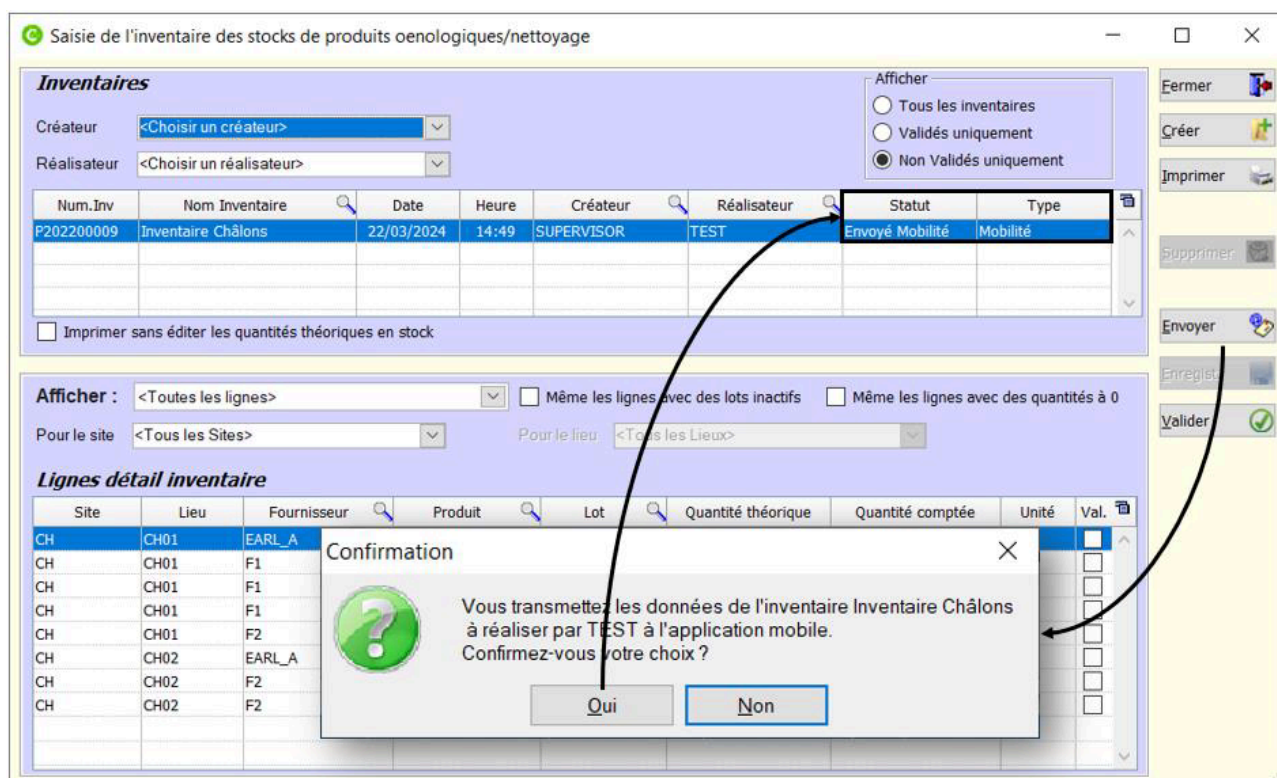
Saisie de l'inventaire des stocks de produits oenologiques/nettoyage

Inventaires

Créateur <Choisir un créateur>

Réalisateur <Choisir un réalisateur>

Afficher
Tous les inventaires
Validés uniquement
Non Validés uniquement

Fermer
Créer
Imprimer
Supprimer
Envoyer
Enregistr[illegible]
Valider

| Num.Inv | Nom Inventaire | Date | Heure | Créateur | Réalisateur | Statut | Type |
|---|---|---|---|---|---|---|---|
| P202200009 | Inventaire Châlons | 22/03/2024 | 14:49 | SUPERVISOR | TEST | Envoyé Mobilité | Mobilité |

Imprimer sans éditer les quantités théoriques en stock

Afficher : <Toutes les lignes> Même les lignes avec des lots inactifs Même les lignes avec des quantités à 0

Pour le site <Tous les Sites> Pour le lieu <To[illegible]s les Lieux>

Lignes détail inventaire

| Site | Lieu | Fournisseur | Produit | Lot | Quantité théorique | Quantité comptée | Unité | Val. |
|---|---|---|---|---|---|---|---|---|
| CH | CH01 | EARL_A | | | | | | |
| CH | CH01 | F1 | | | | | | |
| CH | CH01 | F1 | | | | | | |
| CH | CH01 | F1 | | | | | | |
| CH | CH01 | F2 | | | | | | |
| CH | CH02 | EARL_A | | | | | | |
| CH | CH02 | F2 | | | | | | |
| CH | CH02 | F2 | | | | | | |

Confirmation

Vous transmettez les données de l'inventaire Inventaire Châlons à réaliser par TEST à l'application mobile.
Confirmez-vous votre choix ?

Oui Non